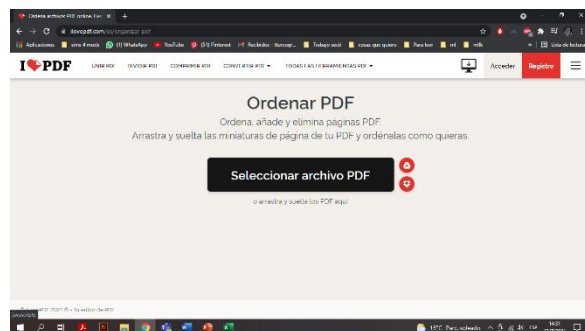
Ordenar archivos PDF online. Exc ×  +

ilovepdf.com/es/organizar-pdf

Aplicaciones  sims 4 mods  (1) WhatsApp  YouTube  (51) Pinterest  Recibidos - fiuncorp...  Trabajo sost  cosas que quiero  Para leer  ml  mlk  Lista de lectura

I♥PDF  UNIR PDF  DIVIDIR PDF  COMPRIMIR PDF  CONVERTIR PDF ▾  TODAS LAS HERRAMIENTAS PDF ▾  Acceder  Registro

Ordenar PDF

Ordena, añade y elimina páginas PDF.

Arrastra y suelta las miniaturas de página de tu PDF y ordénalas como quieras.

Seleccionar archivo PDF

o arrastra y suelta los PDF aquí

© iLovePDF 2021 ® - Tu editor de PDF

javascript:

15°C Parc. soleado  ESP  14:31